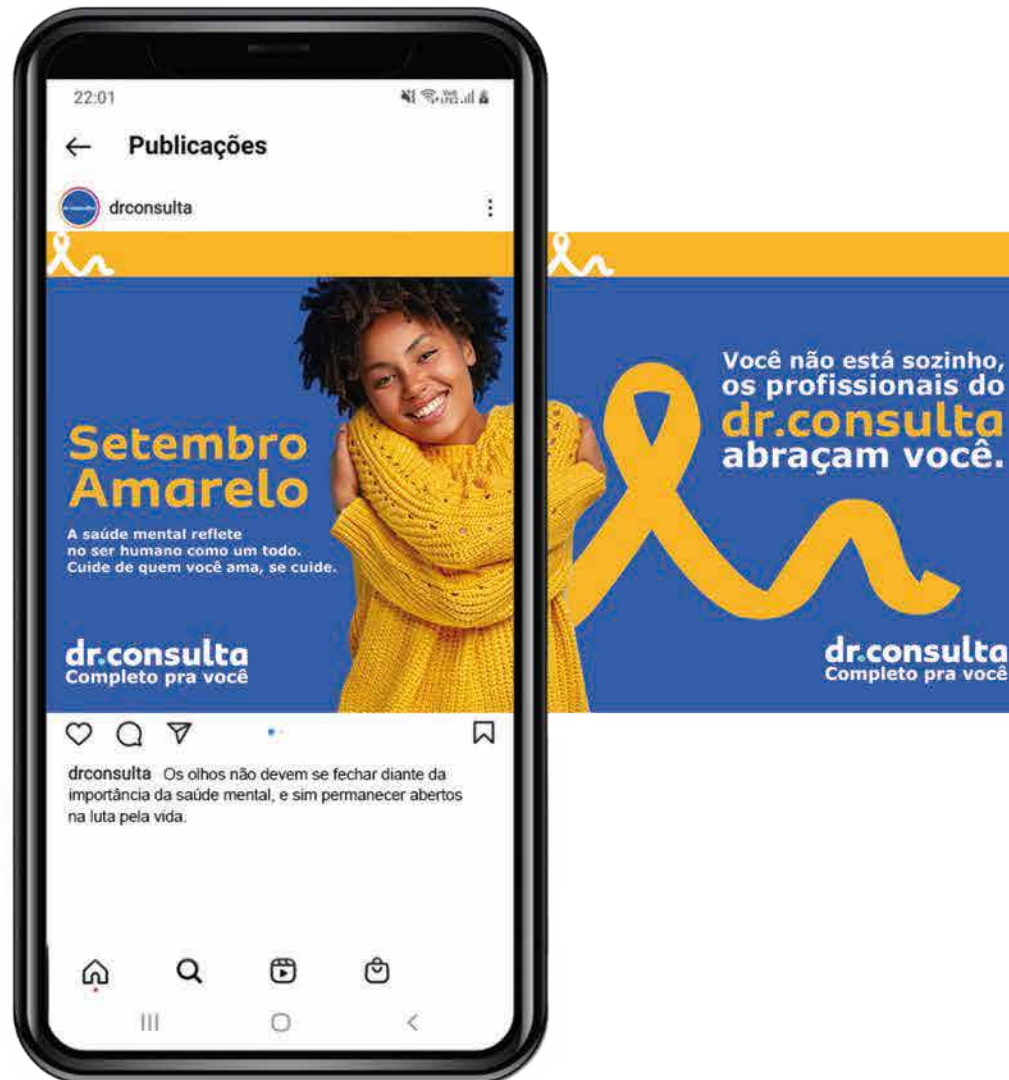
22:01

← Publicações

drconsulta

Setembro Amarelo

A saúde mental reflete no ser humano como um todo. Cuide de quem você ama, se cuide.

dr.consulta
Completo pra você

drconsulta Os olhos não devem se fechar diante da importância da saúde mental, e sim permanecer abertos na luta pela vida.

Você não está sozinho, os profissionais do dr.consulta abraçam você.

dr.consulta
Completo pra você